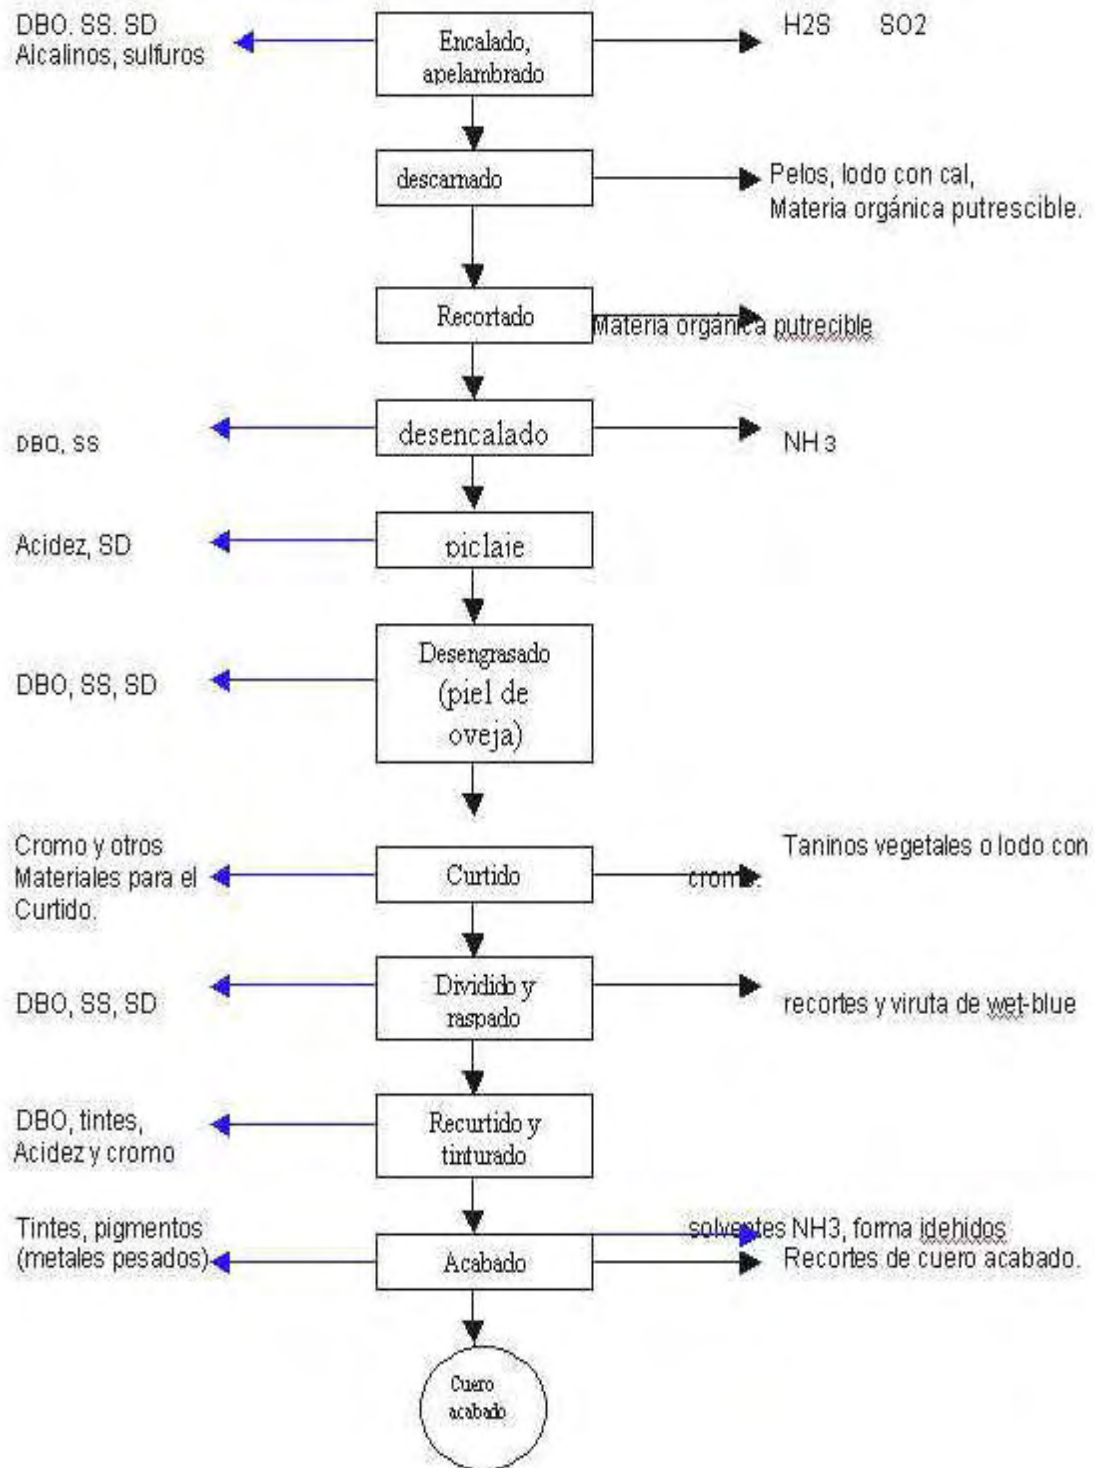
DBO. SS. SD
Alcalinos, sulfuros

Encalado, apelambrado

H2S SO2

descarnado

Pelos, lodo con cal,
Materia orgánica putrescible.

Recortado

Materia orgánica putrecible

DBO, SS

desencalado

NH 3

Acidez, SD

piclaje

DBO, SS, SD

Desengrasado (piel de oveja)

Cromo y otros Materiales para el Curtido.

Curtido

Taninos vegetales o lodo con cromo.

DBO, SS, SD

Dividido y raspado

recortes y viruta de wet-blue

DBO, tintes, Acidez y cromo

Recurtido y tinturado

Tintes, pigmentos (metales pesados)

Acabado

solventes NH3, forma idehidos
Recortes de cuero acabado.

Cuero acabado